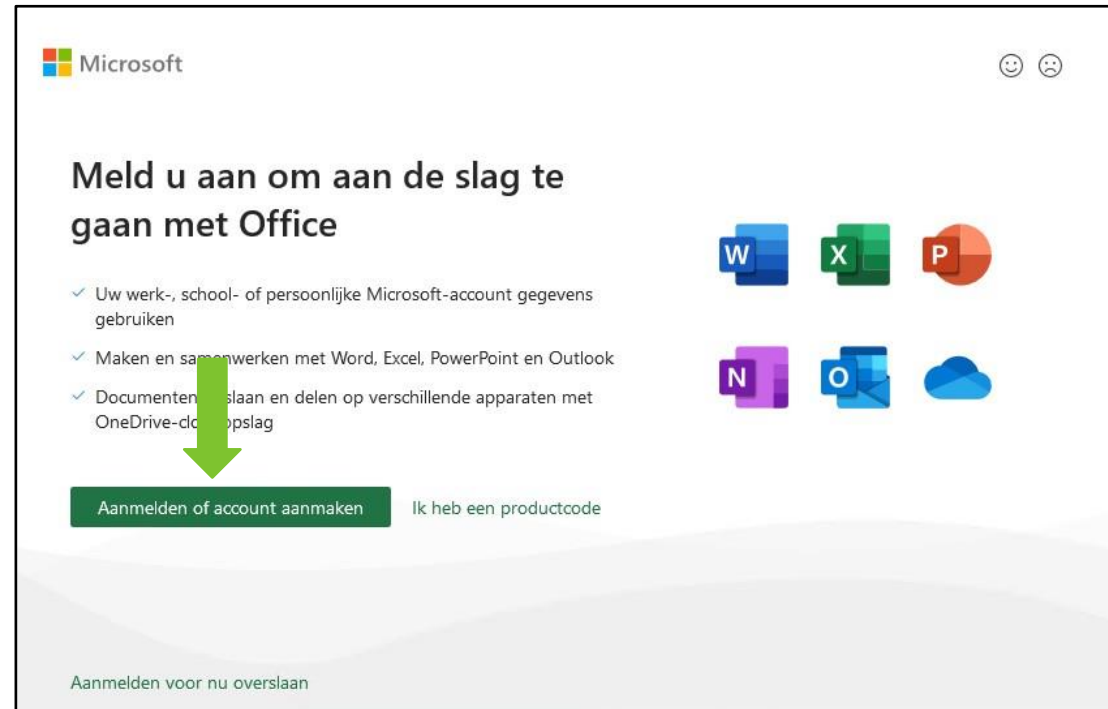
Microsoft

Meld u aan om aan de slag te gaan met Office

✓ Uw werk-, school- of persoonlijke Microsoft-account gegevens gebruiken

✓ Maken en sa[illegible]werken met Word, Excel, PowerPoint en Outlook

✓ Documenten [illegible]slaan en delen op verschillende apparaten met OneDrive-clo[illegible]opslag

W X P N O

Aanmelden of account aanmaken

Ik heb een productcode

Aanmelden voor nu overslaan